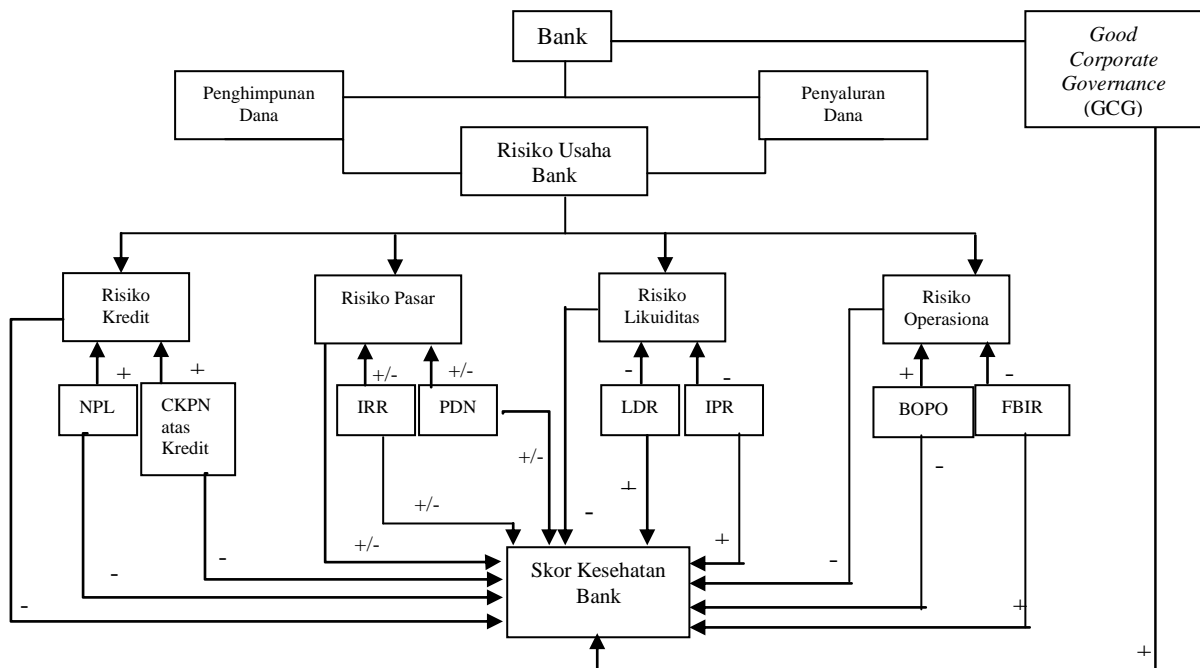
Bank

Good Corporate Governance (GCG)

Penghimpunan Dana

Penyaluran Dana

Risiko Usaha Bank

Risiko Kredit

Risiko Pasar

Risiko Likuiditas

Risiko Operasiona

NPL

CKPN atas Kredit

IRR

PDN

LDR

IPR

BOPO

FBIR

+
+
+/-
+/-
-
-
+
-
+/-
+/-
+
-
+/-
+
-
-
-
-
+
+

Skor Kesehatan Bank